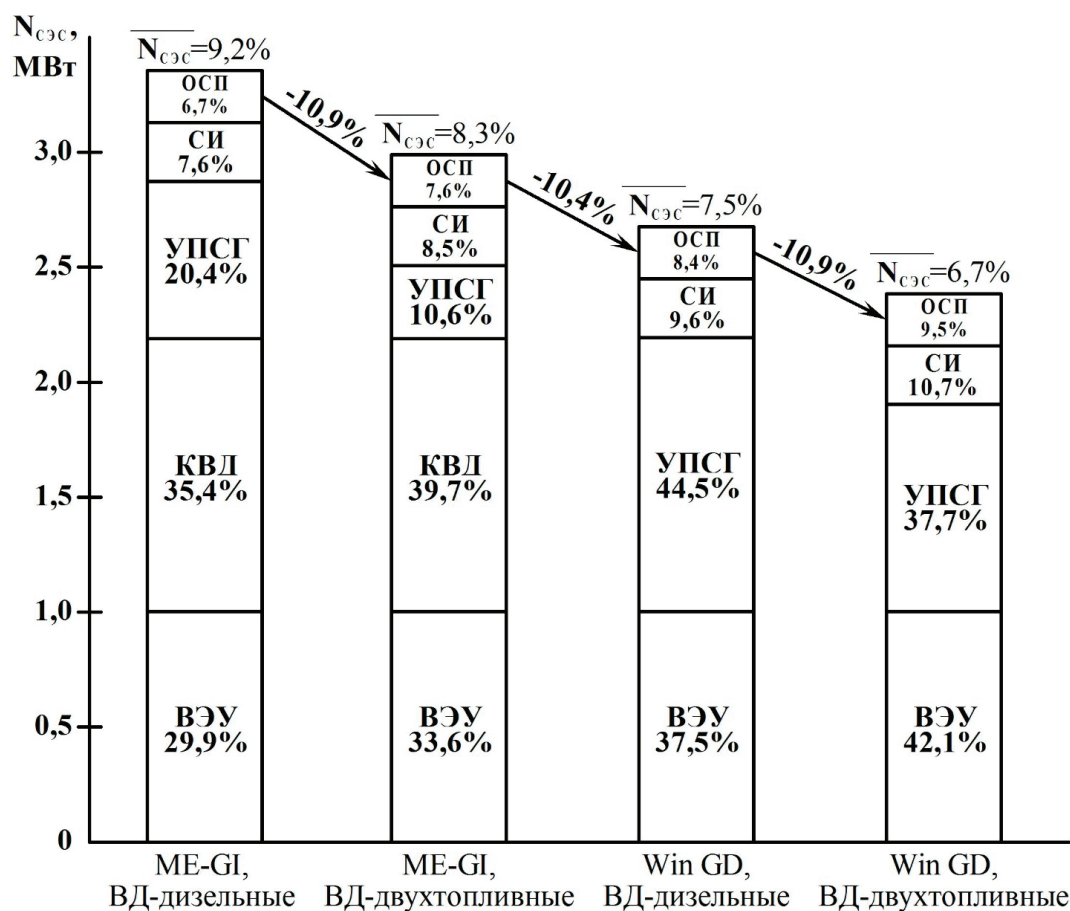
$N_{сэс}$, МВт

3,0
2,5
2,0
1,5
1,0
0,5
0

$\overline{N_{сэс}}$=9,2%
ОСП 6,7%
СИ 7,6%
УПСГ 20,4%
КВД 35,4%
ВЭУ 29,9%

-10,9%

$\overline{N_{сэс}}$=8,3%
ОСП 7,6%
СИ 8,5%
УПСГ 10,6%
КВД 39,7%
ВЭУ 33,6%

-10,4%

$\overline{N_{сэс}}$=7,5%
ОСП 8,4%
СИ 9,6%
УПСГ 44,5%
ВЭУ 37,5%

-10,9%

$\overline{N_{сэс}}$=6,7%
ОСП 9,5%
СИ 10,7%
УПСГ 37,7%
ВЭУ 42,1%

ME-GI, ВД-дизельные
ME-GI, ВД-двухтопливные
Win GD, ВД-дизельные
Win GD, ВД-двухтопливные